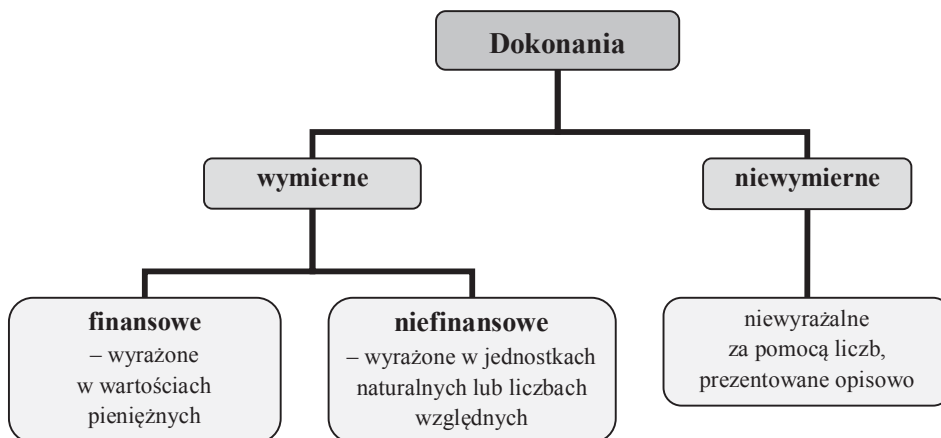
Dokonania

wymierne

niewymierne

finansowe
– wyrażone w wartościach pieniężnych

niefinansowe
– wyrażone w jednostkach naturalnych lub liczbach względnych

niewyrażalne za pomocą liczb, prezentowane opisowo